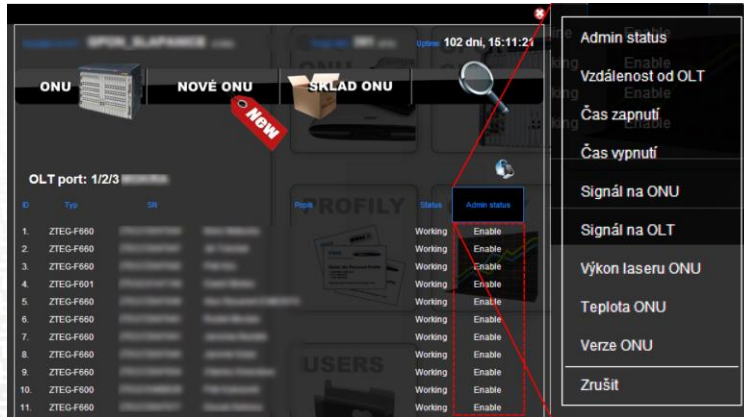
Uptime 102 dni, 15:11:21

ONU

NOVÉ ONU

New

SKLAD ONU

OLT port: 1/2/3

| ID | Typ | SN | Popis | Status | Admin status |
|---|---|---|---|---|---|
| 1. | ZTEG-F660 | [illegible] | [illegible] | Working | Enable |
| 2. | ZTEG-F660 | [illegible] | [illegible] | Working | Enable |
| 3. | ZTEG-F660 | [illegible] | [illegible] | Working | Enable |
| 4. | ZTEG-F601 | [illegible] | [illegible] | Working | Enable |
| 5. | ZTEG-F660 | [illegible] | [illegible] | Working | Enable |
| 6. | ZTEG-F660 | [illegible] | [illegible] | Working | Enable |
| 7. | ZTEG-F660 | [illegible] | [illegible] | Working | Enable |
| 8. | ZTEG-F660 | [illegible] | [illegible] | Working | Enable |
| 9. | ZTEG-F660 | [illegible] | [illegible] | Working | Enable |
| 10. | ZTEG-F600 | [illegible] | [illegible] | Working | Enable |
| 11. | ZTEG-F660 | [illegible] | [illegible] | Working | Enable |

PROFILY

USERS

Admin status

Vzdálenost od OLT

Čas zapnutí

Čas vypnutí

Signál na ONU

Signál na OLT

Výkon laseru ONU

Teplota ONU

Verze ONU

Zrušit